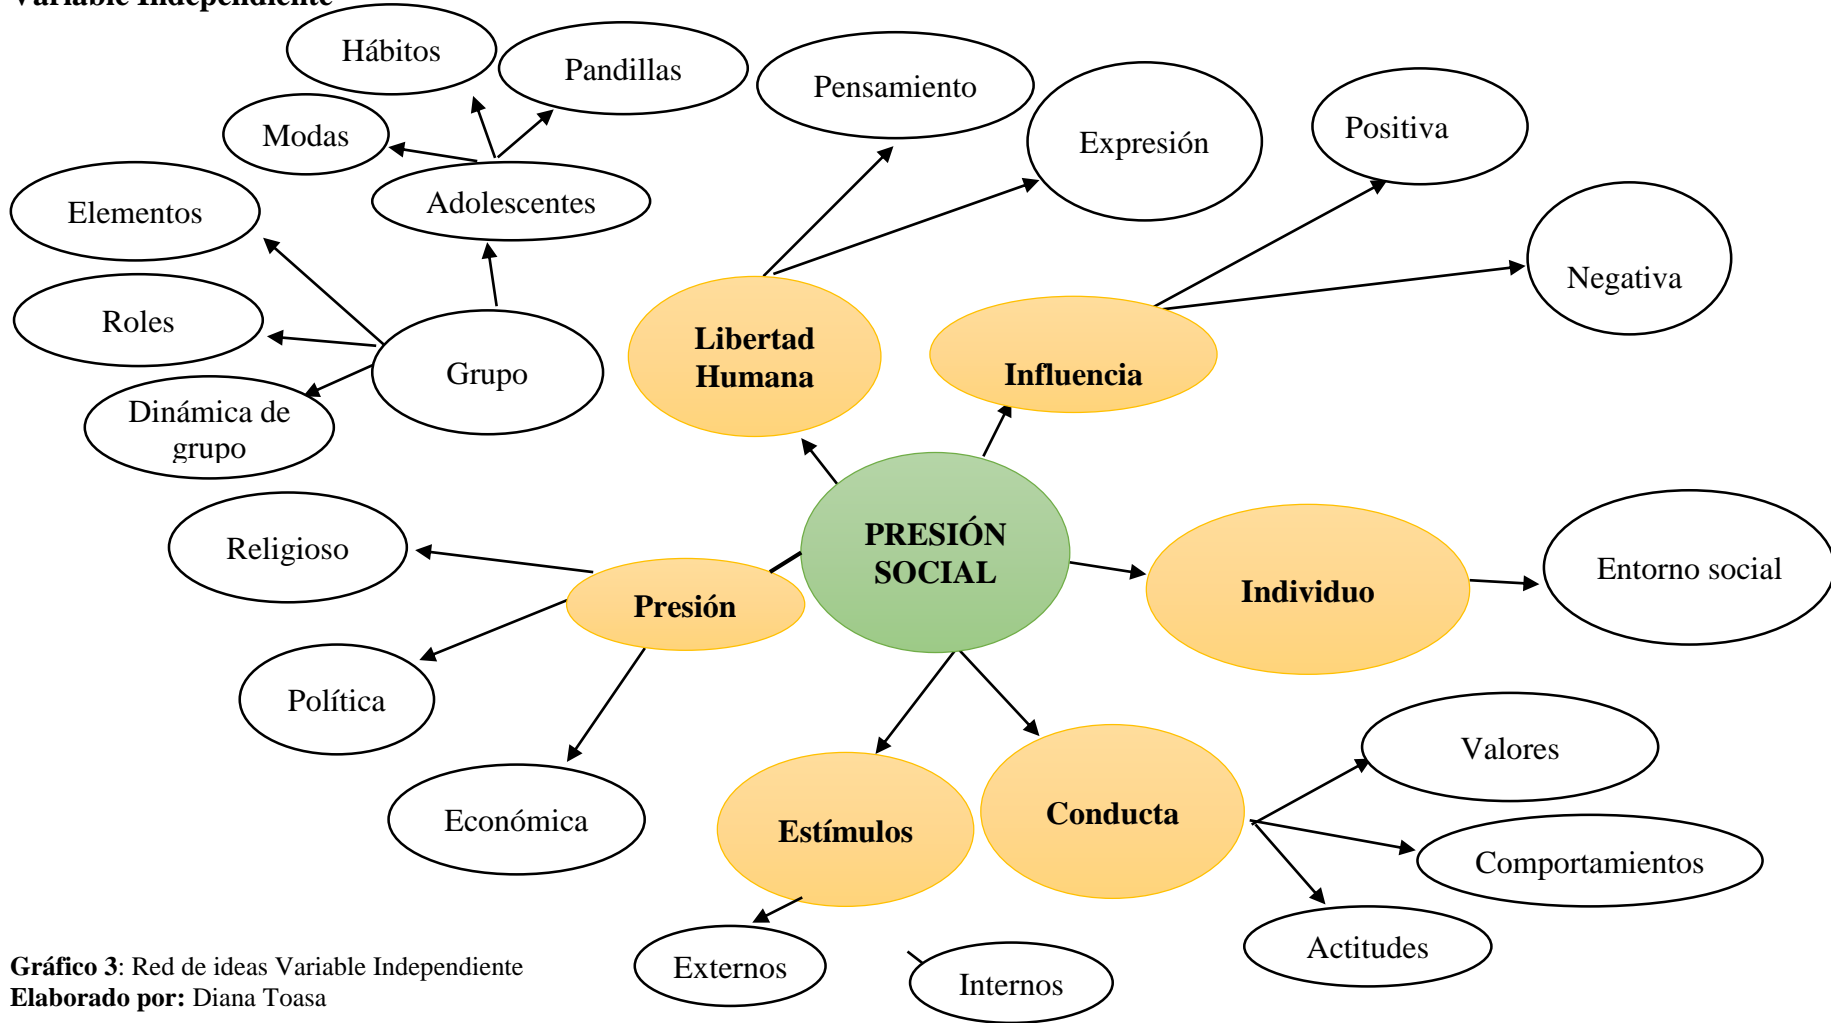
Variable Independiente

PRESIÓN SOCIAL

Libertad Humana

Pensamiento

Expresión

Influencia

Positiva

Negativa

Individuo

Entorno social

Conducta

Valores

Comportamientos

Actitudes

Estímulos

Externos

Internos

Presión

Religioso

Política

Económica

Grupo

Elementos

Roles

Dinámica de grupo

Adolescentes

Modas

Hábitos

Pandillas

**Gráfico 3**: Red de ideas Variable Independiente
**Elaborado por:** Diana Toasa